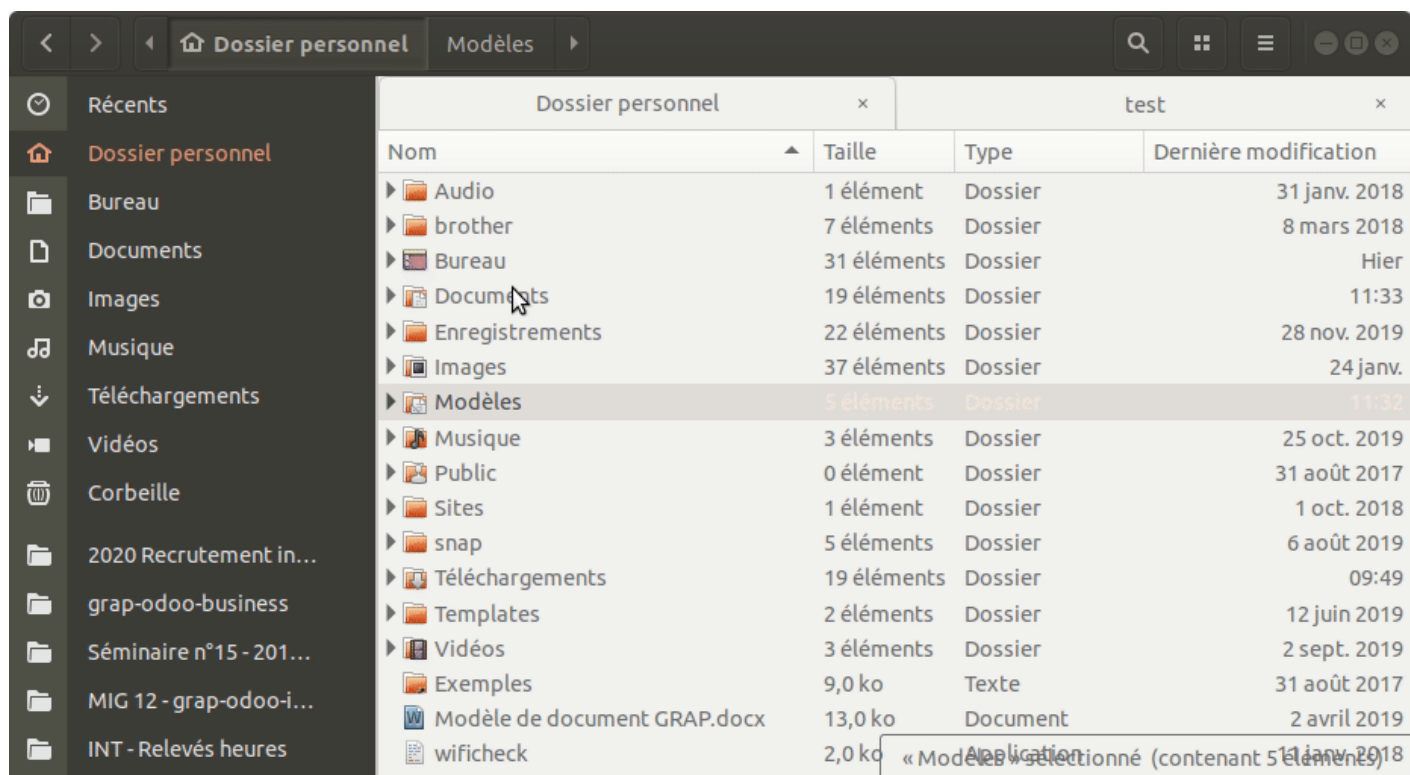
Dossier personnel | Modèles

Récents
Dossier personnel
Bureau
Documents
Images
Musique
Téléchargements
Vidéos
Corbeille
2020 Recrutement in...
grap-odoo-business
Séminaire n°15 - 201...
MIG 12 - grap-odoo-i...
INT - Relevés heures

Dossier personnel ×
test ×

| Nom | Taille | Type | Dernière modification |
|---|---|---|---|
| Audio | 1 élément | Dossier | 31 janv. 2018 |
| brother | 7 éléments | Dossier | 8 mars 2018 |
| Bureau | 31 éléments | Dossier | Hier |
| Documents | 19 éléments | Dossier | 11:33 |
| Enregistrements | 22 éléments | Dossier | 28 nov. 2019 |
| Images | 37 éléments | Dossier | 24 janv. |
| Modèles | 5 éléments | Dossier | 11:32 |
| Musique | 3 éléments | Dossier | 25 oct. 2019 |
| Public | 0 élément | Dossier | 31 août 2017 |
| Sites | 1 élément | Dossier | 1 oct. 2018 |
| snap | 5 éléments | Dossier | 6 août 2019 |
| Téléchargements | 19 éléments | Dossier | 09:49 |
| Templates | 2 éléments | Dossier | 12 juin 2019 |
| Vidéos | 3 éléments | Dossier | 2 sept. 2019 |
| Exemples | 9,0 ko | Texte | 31 août 2017 |
| Modèle de document GRAP.docx | 13,0 ko | Document | 2 avril 2019 |
| wificheck | 2,0 ko | Application | 11 janv. 2018 |

« Modèles » sélectionné (contenant 5 éléments)